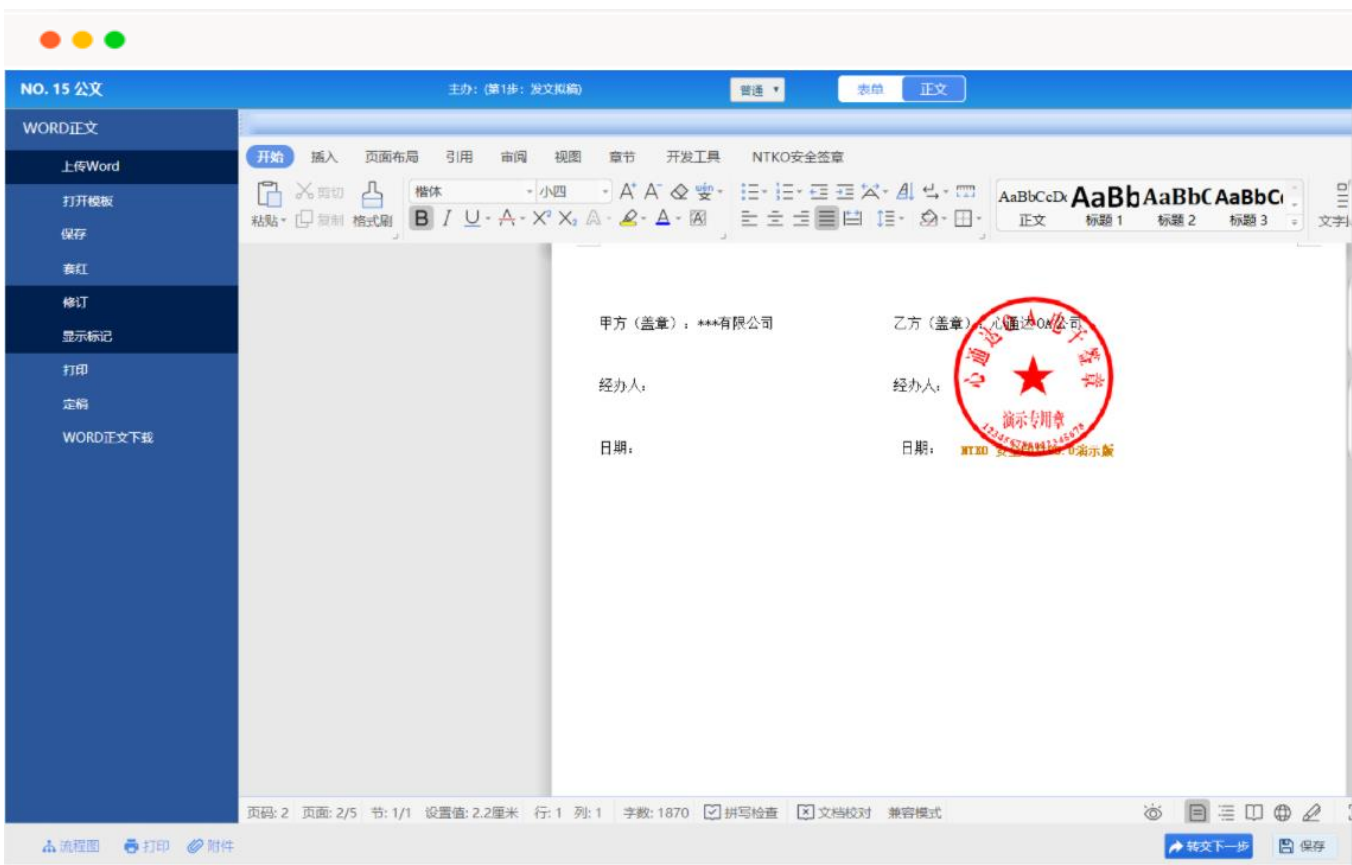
NO. 15 公文

主办：(第1步：发文拟稿)

普通

表单 正文

WORD正文

上传Word

打开模板

保存

套红

修订

显示标记

打印

定稿

WORD正文下载

开始 插入 页面布局 引用 审阅 视图 章节 开发工具 NTKO安全签章

粘贴 剪切 复制 格式刷

楷体 小四

AaBbCcDd AaBb AaBbC AaBbC

正文 标题 1 标题 2 标题 3

文字

甲方（盖章）：***有限公司

乙方（盖章）：心通达OA公司

心通达OA电子签章

演示专用章

经办人：

经办人：

日期：

日期：

NTKO 安全签章V5.0演示版

页码: 2 页面: 2/5 节: 1/1 设置值: 2.2厘米 行: 1 列: 1 字数: 1870 拼写检查 文档校对 兼容模式

流程图 打印 附件

转交下一步 保存